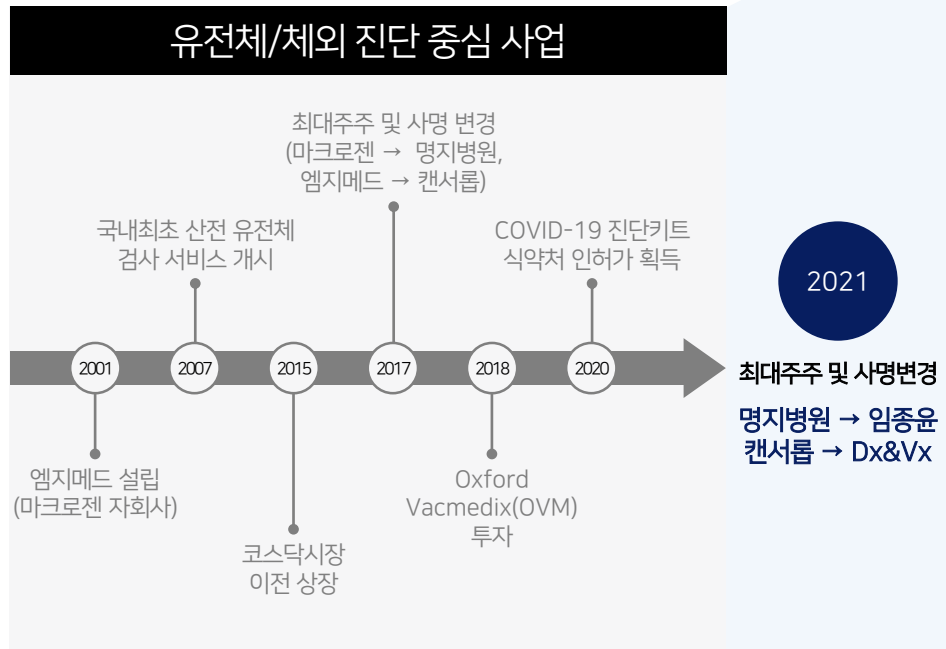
유전체/체외 진단 중심 사업

최대주주 및 사명 변경 (마크로젠 → 명지병원, 엠지메드 → 캔서롭)

국내최초 산전 유전체 검사 서비스 개시

COVID-19 진단키트 식약처 인허가 획득

2021

2001

2007

2015

2017

2018

2020

최대주주 및 사명변경

명지병원 → 임종윤
캔서롭 → Dx&Vx

엠지메드 설립 (마크로젠 자회사)

코스닥시장 이전 상장

Oxford Vacmedix(OVM) 투자